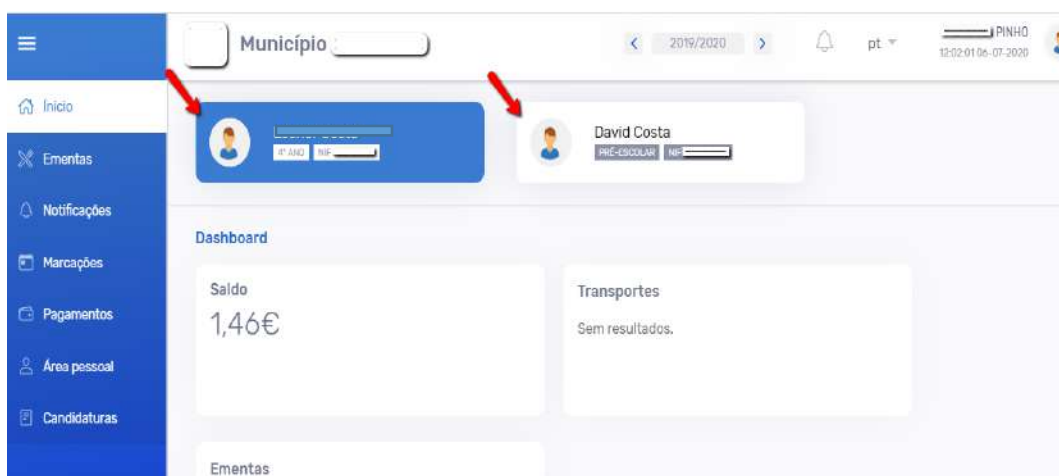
Município

2019/2020

pt

PINHO
12:02:01 06-07-2020

Início

Ementas

Notificações

Marcações

Pagamentos

Área pessoal

Candidaturas

4º ANO NIF

David Costa
PRÉ-ESCOLAR NIF

Dashboard

Saldo
1,46€

Transportes
Sem resultados.

Ementas